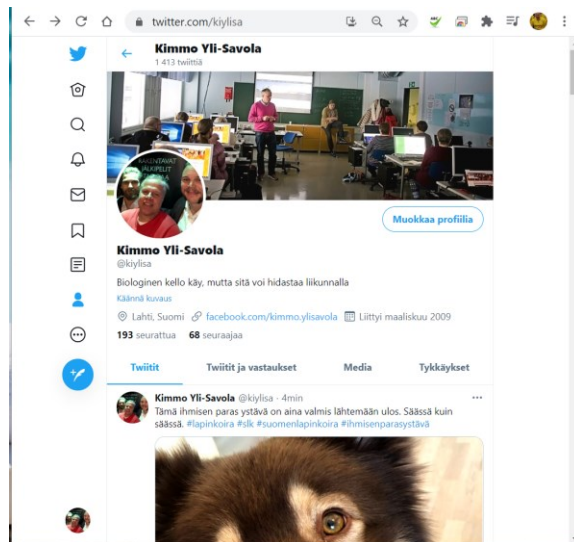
twitter.com/kiylisa

Kimmo Yli-Savola
1 413 twiittiä

Muokkaa profiilia

Kimmo Yli-Savola
@kiylisa

Biologinen kello käy, mutta sitä voi hidastaa liikunnalla
Käännä kuvaus

Lahti, Suomi facebook.com/kimmo.ylisavola Liittyi maaliskuu 2009

193 seurattua 68 seuraajaa

Twiitit Twiitit ja vastaukset Media Tykkäykset

Kimmo Yli-Savola @kiylisa · 4min
Tämä ihmisen paras ystävä on aina valmis lähtemään ulos. Säässä kuin säässä. #lapinkoira #slk #suomenlapinkoira #ihmisenparasystävä